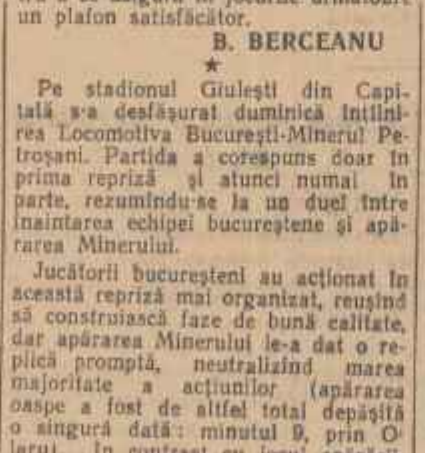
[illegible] un plafon satisfăcător.

B. BERCEANU

★

Pe stadionul Giulești din Capitală s-a desfășurat duminică întîlnirea Locomotiva București-Minerul Petroșani. Partida a corespuns doar în prima repriză și atunci numai în parte, rezumîndu-se la un duel între înaintarea echipei bucureștene și apărarea Minerului.

Jucătorii bucureșteni au acționat în această repriză mai organizat, reușind să construiască faze de bună calitate, dar apărarea Minerului le-a dat o replică promptă, neutralizînd marea majoritate a acțiunilor (apărarea oaspe a fost de altfel total depășită o singură dată: minutul 9, prin O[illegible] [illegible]